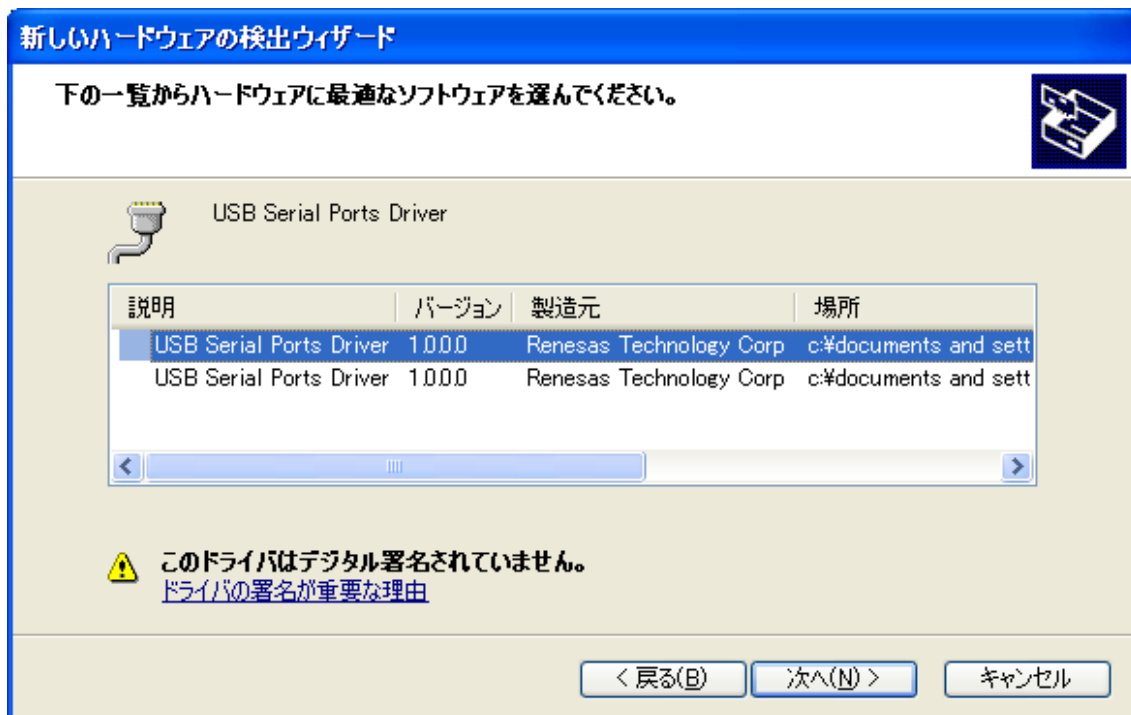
新しいハードウェアの検出ウィザード

下の一覧からハードウェアに最適なソフトウェアを選んでください。

USB Serial Ports Driver

| 説明 | バージョン | 製造元 | 場所 |
|---|---|---|---|
| USB Serial Ports Driver | 1.0.0.0 | Renesas Technology Corp | c:¥documents and sett |
| USB Serial Ports Driver | 1.0.0.0 | Renesas Technology Corp | c:¥documents and sett |

このドライバはデジタル署名されていません。
ドライバの署名が重要な理由

< 戻る(B)　次へ(N) >　キャンセル